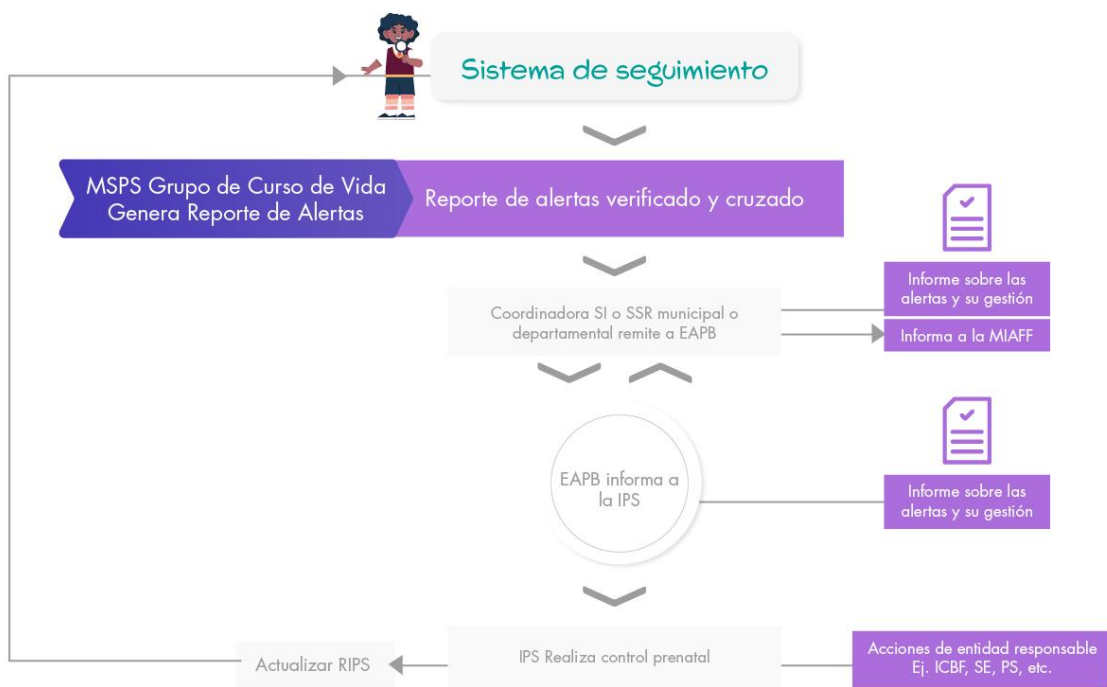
Sistema de seguimiento

MSPS Grupo de Curso de Vida Genera Reporte de Alertas

Reporte de alertas verificado y cruzado

Informe sobre las alertas y su gestión

Coordinadora SI o SSR municipal o departamental remite a EAPB

Informa a la MIAFF

EAPB informa a la IPS

Informe sobre las alertas y su gestión

Actualizar RIPS

IPS Realiza control prenatal

Acciones de entidad responsable Ej. ICBF, SE, PS, etc.